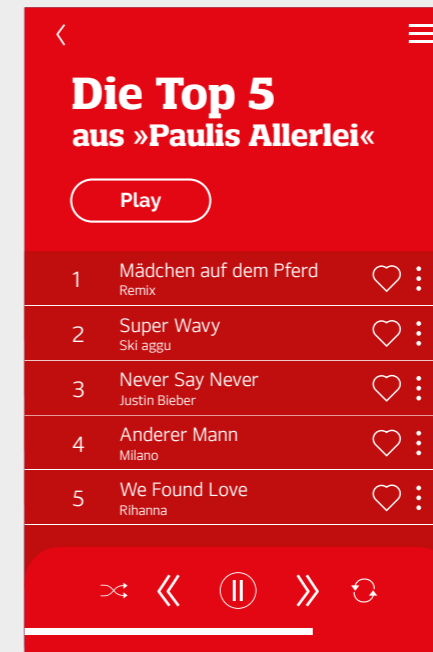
Die Top 5
aus »Paulis Allerlei«

Play

| | |
|---|---|
| 1 | Mädchen auf dem Pferd<br>Remix |
| 2 | Super Wavy<br>Ski aggu |
| 3 | Never Say Never<br>Justin Bieber |
| 4 | Anderer Mann<br>Milano |
| 5 | We Found Love<br>Rihanna |